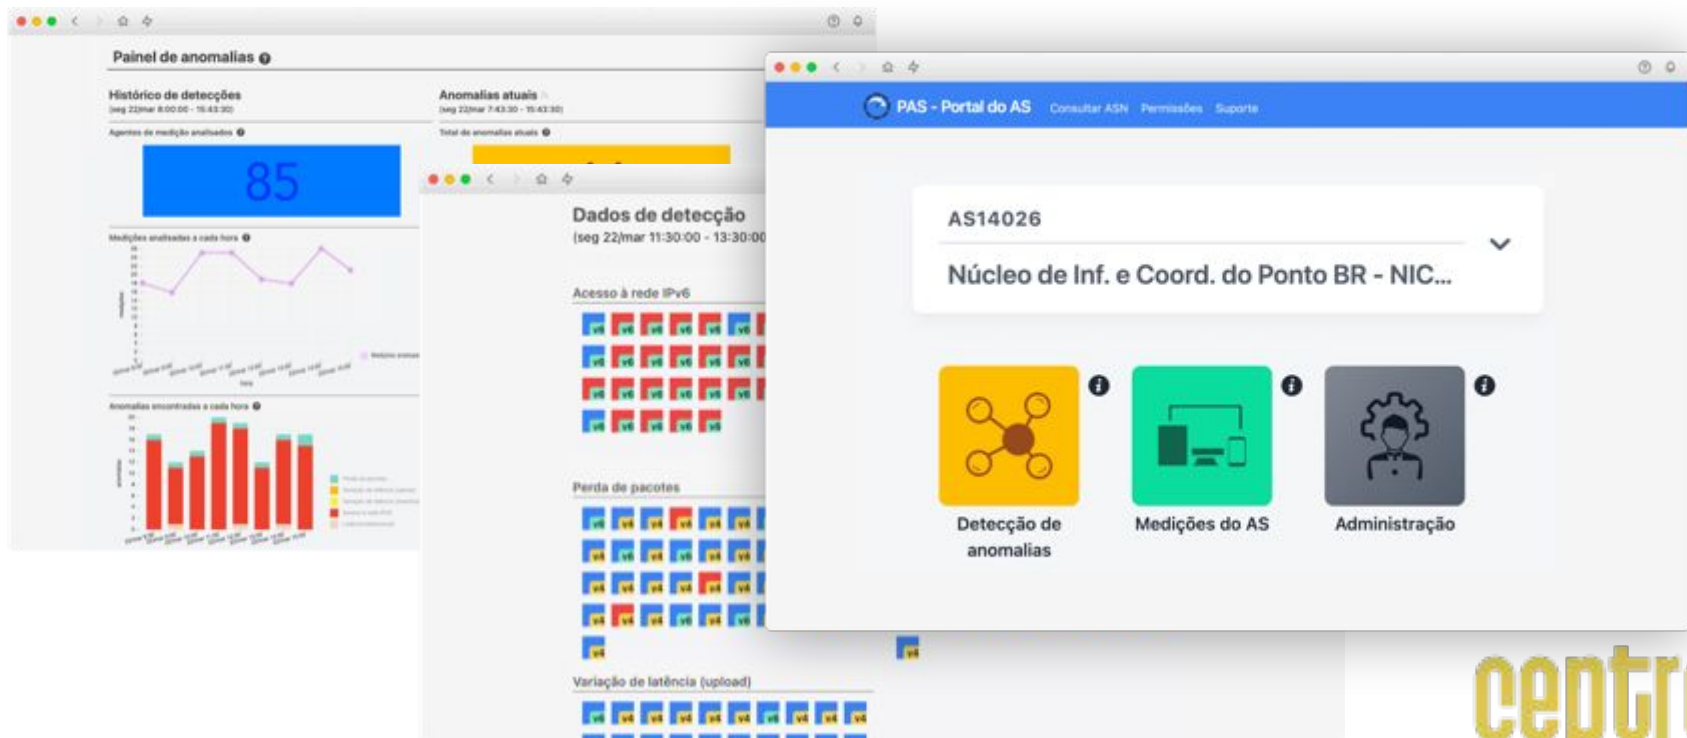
Painel de anomalias

Histórico de detecções
(seg 22/mar 8:00:00 - 15:43:30)

Agentes de medição analisados

85

Medições analisadas a cada hora

Anomalias encontradas a cada hora

Anomalias atuais
(seg 22/mar 7:43:30 - 15:43:30)

Total de anomalias atuais

Dados de detecção
(seg 22/mar 11:30:00 - 13:30:00

Acesso à rede IPv6

Perda de pacotes

Variação de latência (upload)

PAS - Portal do AS Consultar ASN Permissões Suporte

AS14026

Núcleo de Inf. e Coord. do Ponto BR - NIC...

Detecção de anomalias

Medições do AS

Administração

centr